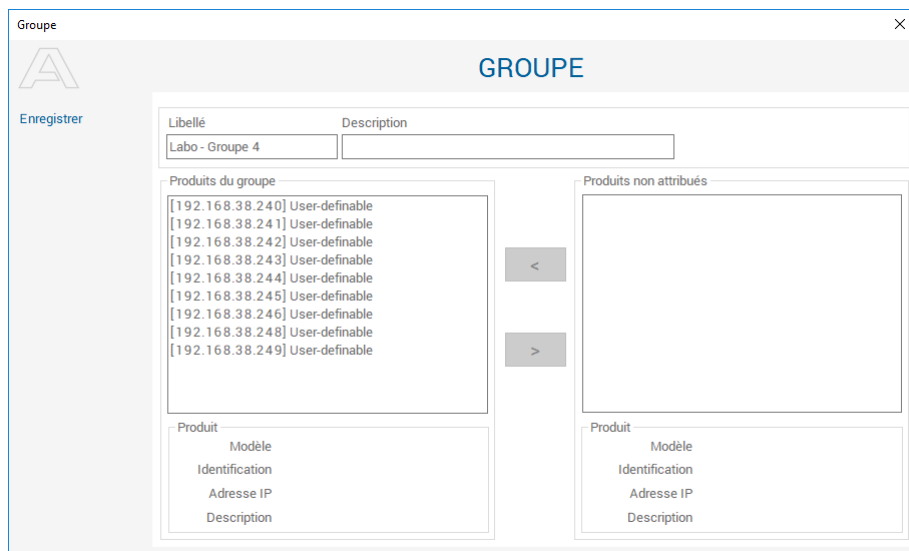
Groupe

×

GROUPE

Enregistrer

Libellé

Labo - Groupe 4

Description

Produits du groupe

[192.168.38.240] User-definable
[192.168.38.241] User-definable
[192.168.38.242] User-definable
[192.168.38.243] User-definable
[192.168.38.244] User-definable
[192.168.38.245] User-definable
[192.168.38.246] User-definable
[192.168.38.248] User-definable
[192.168.38.249] User-definable

<

>

Produits non attribués

Produit

Modèle

Identification

Adresse IP

Description

Produit

Modèle

Identification

Adresse IP

Description